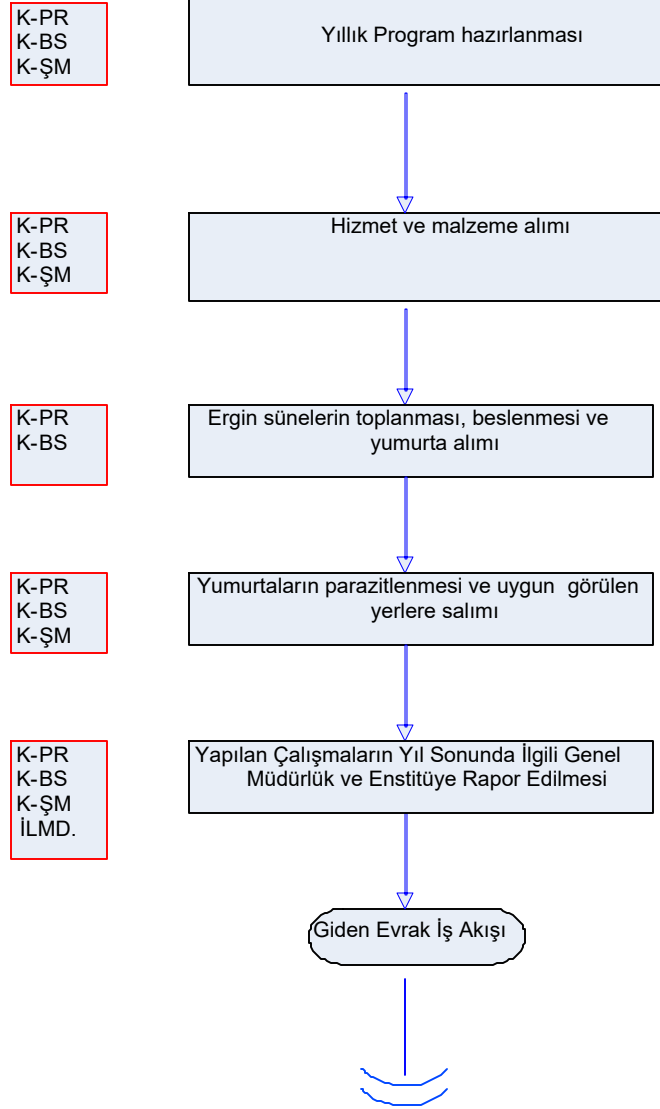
K-PR
K-BS
K-ŞM

Yıllık Program hazırlanması

K-PR
K-BS
K-ŞM

Hizmet ve malzeme alımı

K-PR
K-BS

Ergin sünelerin toplanması, beslenmesi ve yumurta alımı

K-PR
K-BS
K-ŞM

Yumurtaların parazitlenmesi ve uygun görülen yerlere salımı

K-PR
K-BS
K-ŞM
İLMD.

Yapılan Çalışmaların Yıl Sonunda İlgili Genel Müdürlük ve Enstitüye Rapor Edilmesi

Giden Evrak İş Akışı